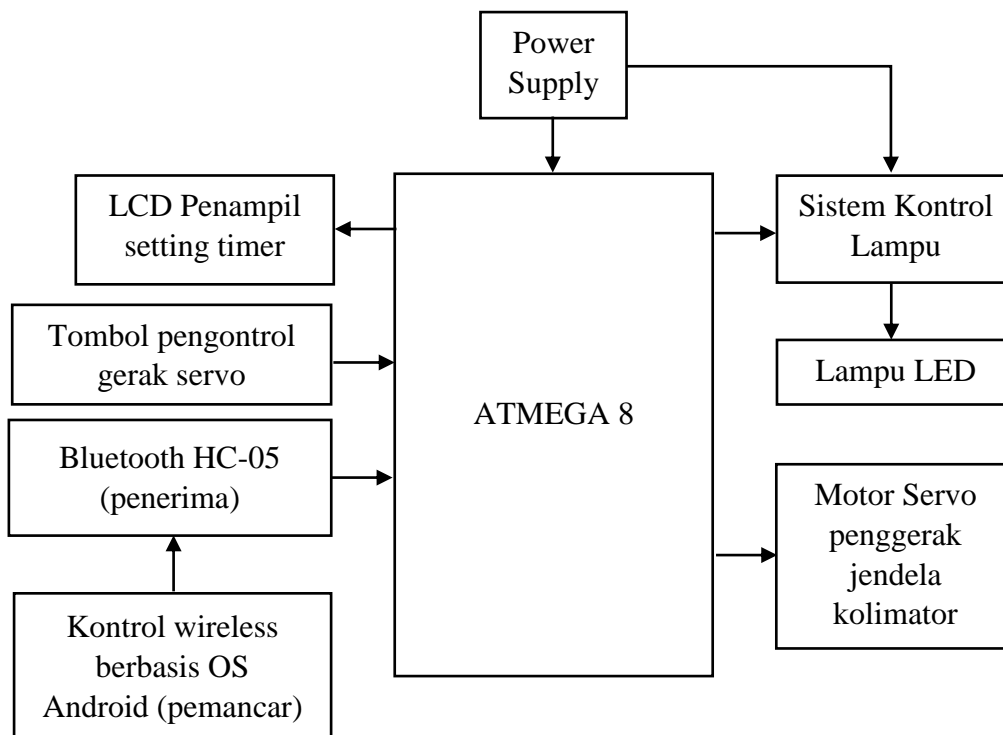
Power Supply

LCD Penampil setting timer

Tombol pengontrol gerak servo

Bluetooth HC-05 (penerima)

Kontrol wireless berbasis OS Android (pemancar)

ATMEGA 8

Sistem Kontrol Lampu

Lampu LED

Motor Servo penggerak jendela kolimator